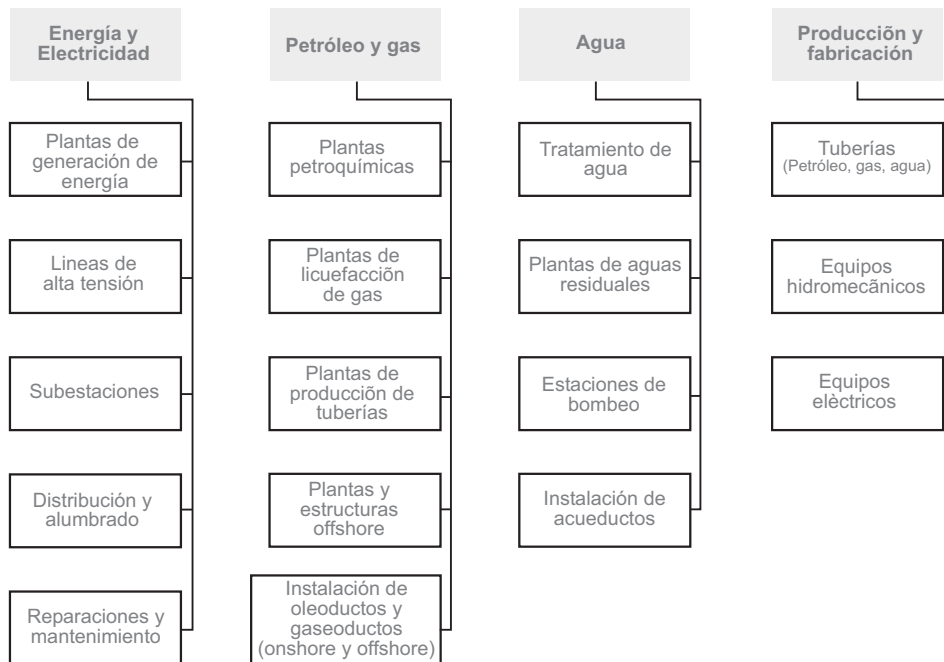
Energía y Electricidad

Plantas de generación de energía

Lineas de alta tensión

Subestaciones

Distribución y alumbrado

Reparaciones y mantenimiento

Petróleo y gas

Plantas petroquímicas

Plantas de licuefacción de gas

Plantas de producción de tuberías

Plantas y estructuras offshore

Instalación de oleoductos y gaseoductos (onshore y offshore)

Agua

Tratamiento de agua

Plantas de aguas residuales

Estaciones de bombeo

Instalación de acueductos

Producciõn y fabricación

Tuberías (Petróleo, gas, agua)

Equipos hidromecãnicos

Equipos elèctricos